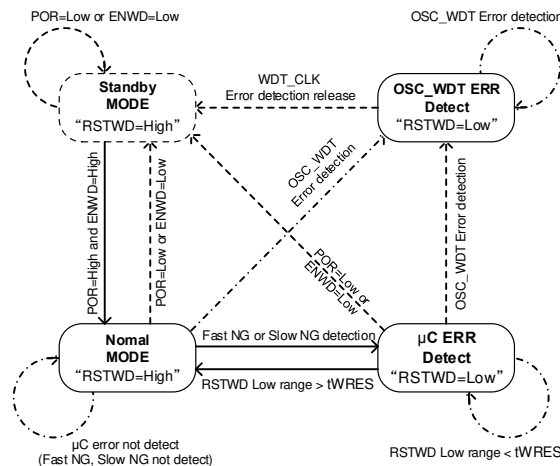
POR=Low or ENWD=Low

OSC_WDT Error detection

Standby MODE
"RSTWD=High"

WDT_CLK
Error detection release

OSC_WDT ERR Detect
"RSTWD=Low"

POR=High and ENWD=High

POR=Low or ENWD=Low

OSC_WDT
Error detection

POR=Low or
ENWD=Low

OSC_WDT Error detection

Nomal MODE
"RSTWD=High"

Fast NG or Slow NG detection

RSTWD Low range > tWRES

μC ERR Detect
"RSTWD=Low"

μC error not detect
(Fast NG, Slow NG not detect)

RSTWD Low range < tWRES